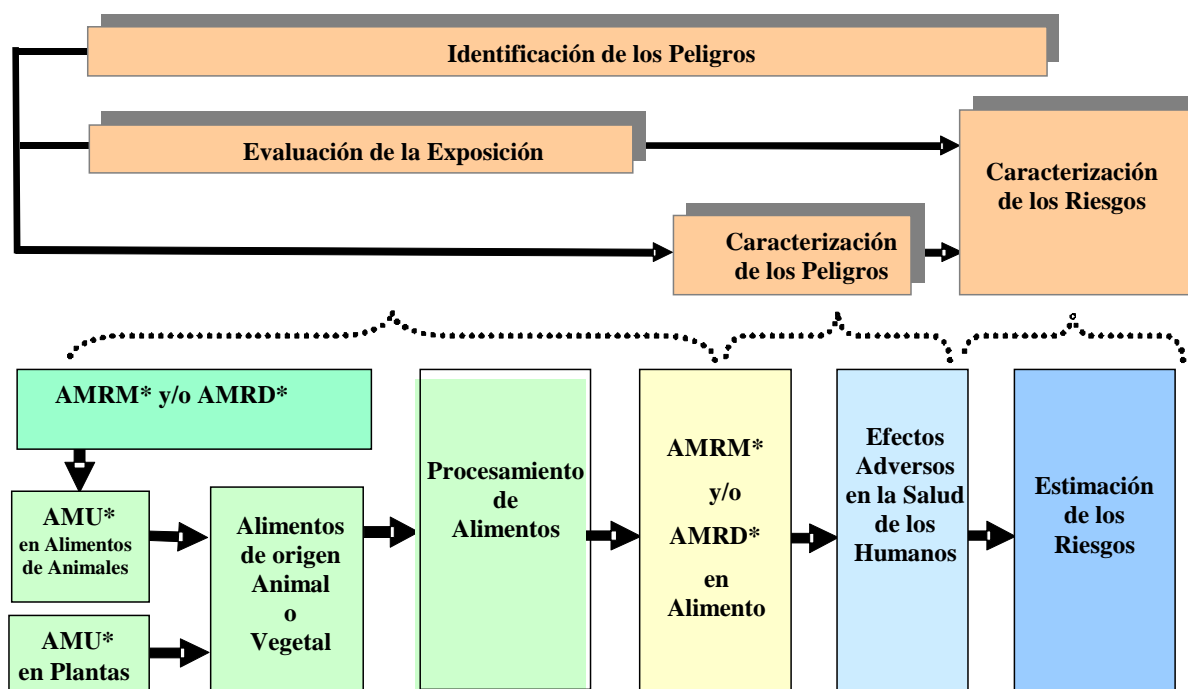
Identificación de los Peligros

Evaluación de la Exposición

Caracterización de los Riesgos

Caracterización de los Peligros

AMRM* y/o AMRD*

AMU* en Alimentos de Animales

AMU* en Plantas

Alimentos de origen Animal o Vegetal

Procesamiento de Alimentos

AMRM* y/o AMRD* en Alimento

Efectos Adversos en la Salud de los Humanos

Estimación de los Riesgos